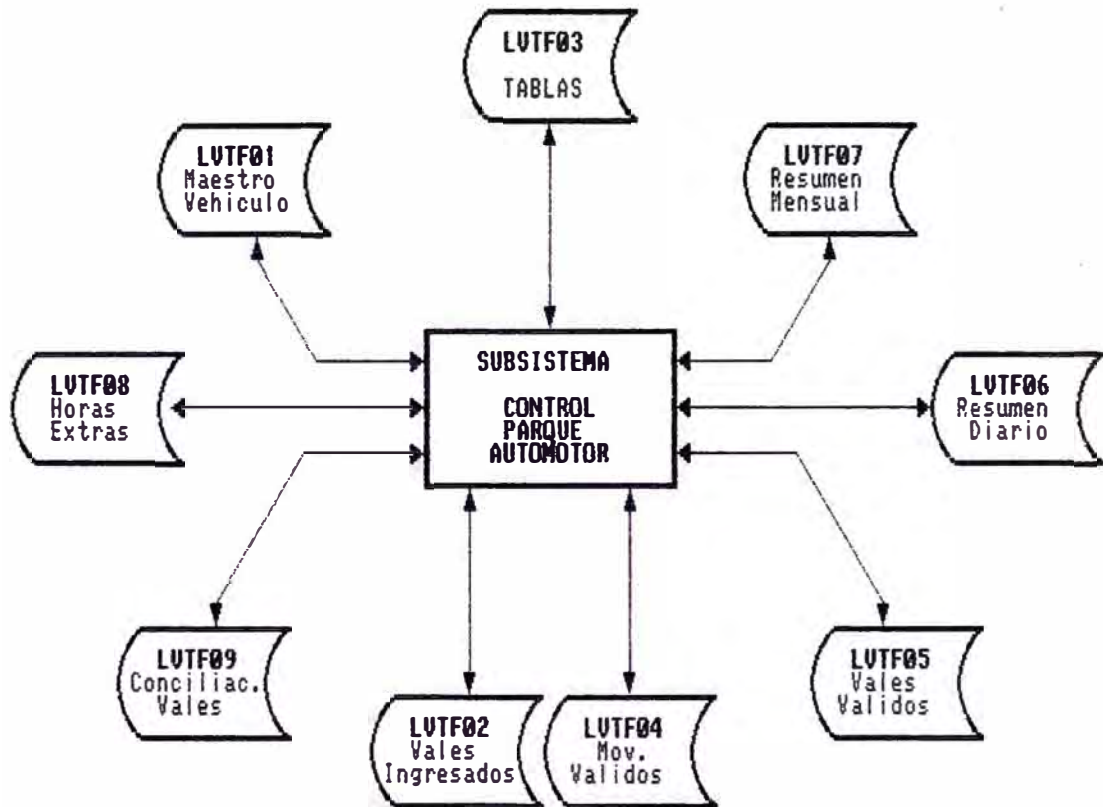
LVTF03
TABLAS

LVTF01
Maestro
Vehiculo

LVTF07
Resumen
Mensual

SUBSISTEMA

CONTROL
PARQUE
AUTOMOTOR

LVTF08
Horas
Extras

LVTF06
Resumen
Diario

LVTF09
Conciliac.
Vales

LVTF02
Vales
Ingresados

LVTF04
Mov.
Validos

LVTF05
Vales
Validos